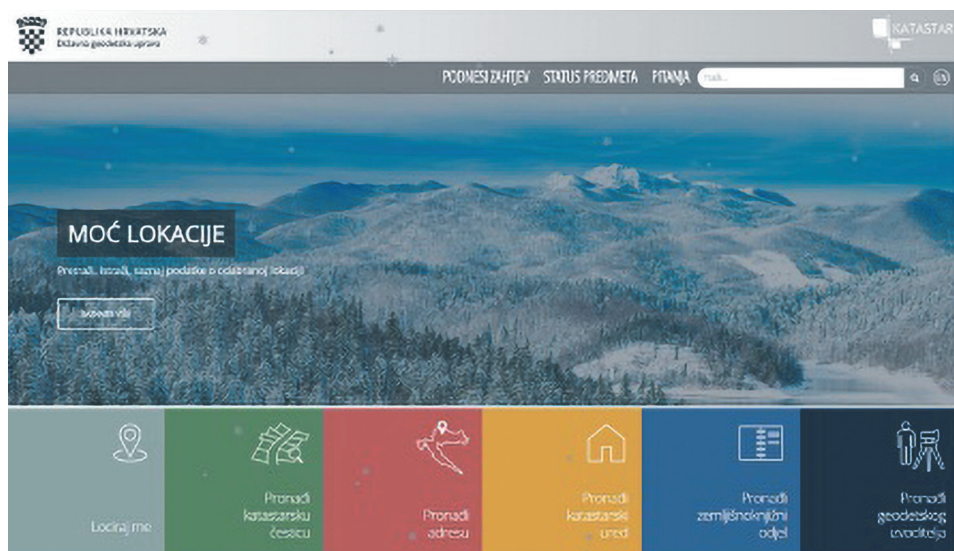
REPUBLIKA HRVATSKA
Državna geodetska uprava

KATASTAR

PODNESI ZAHTJEV STATUS PREDMETA PITANJA Traži...

MOĆ LOKACIJE

Pronađi, istraži, saznaj podatke o odabranoj lokaciji

Saznaj više

Lociraj me

Pronađi katastarsku česticu

Pronađi adresu

Pronađi katastarski ured

Pronađi zemljišnoknjižni odjel

Pronađi geodetskog izvoditelja